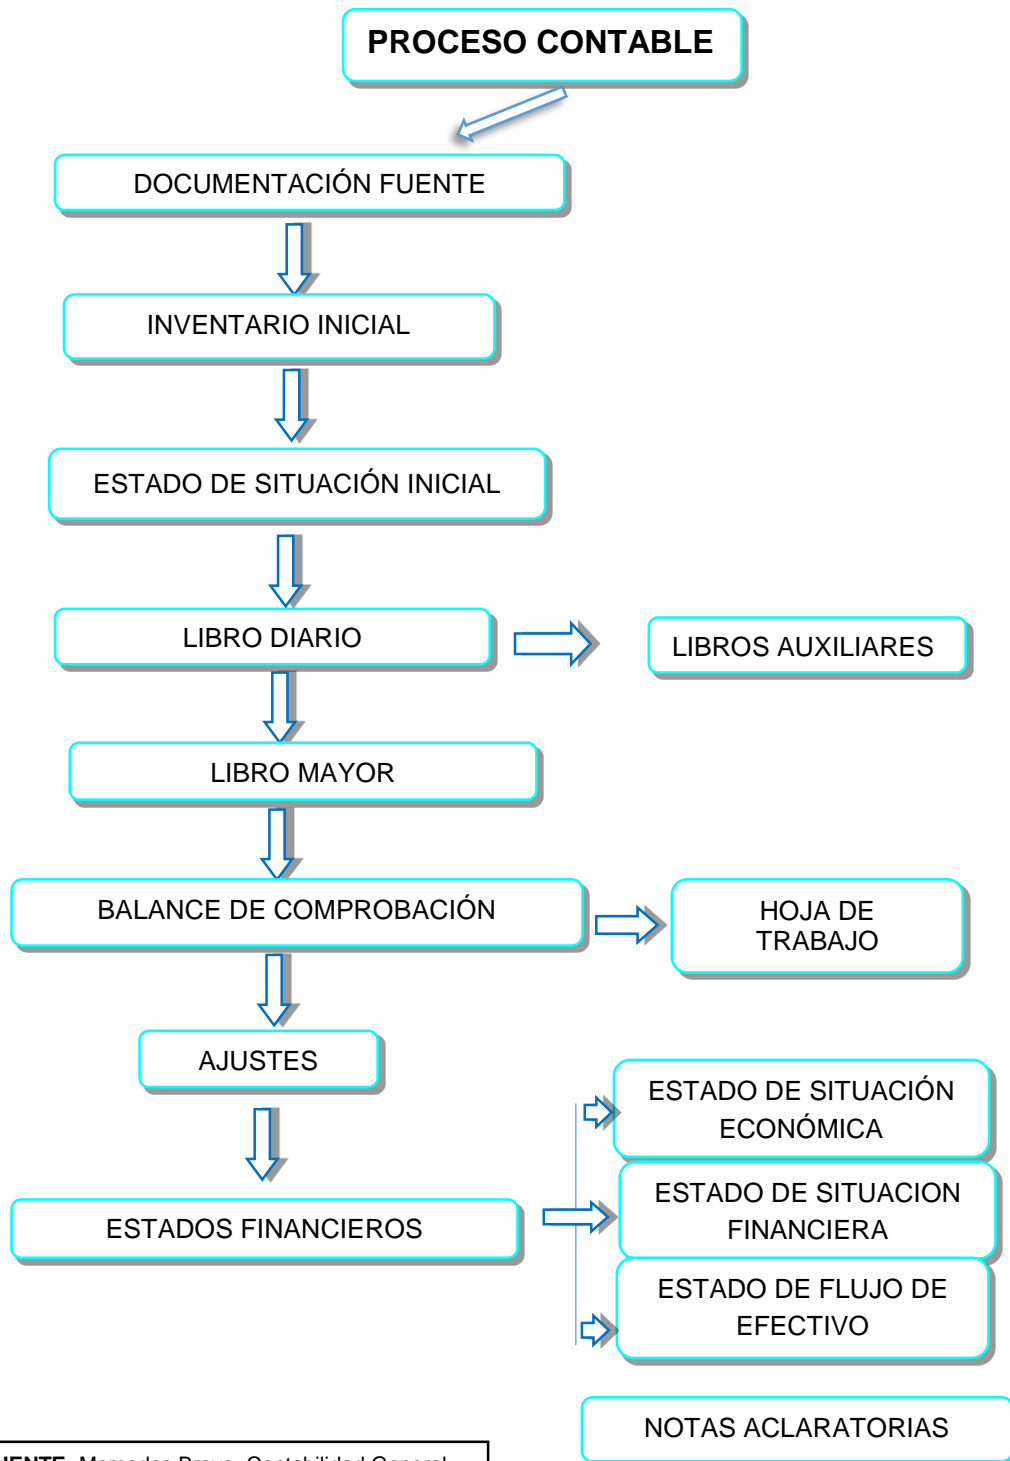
PROCESO CONTABLE

DOCUMENTACIÓN FUENTE

INVENTARIO INICIAL

ESTADO DE SITUACIÓN INICIAL

LIBRO DIARIO

LIBROS AUXILIARES

LIBRO MAYOR

BALANCE DE COMPROBACIÓN

HOJA DE TRABAJO

AJUSTES

ESTADOS FINANCIEROS

ESTADO DE SITUACIÓN ECONÓMICA

ESTADO DE SITUACION FINANCIERA

ESTADO DE FLUJO DE EFECTIVO

NOTAS ACLARATORIAS

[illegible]IENTE: Mercedes Bravo, Contabilidad General